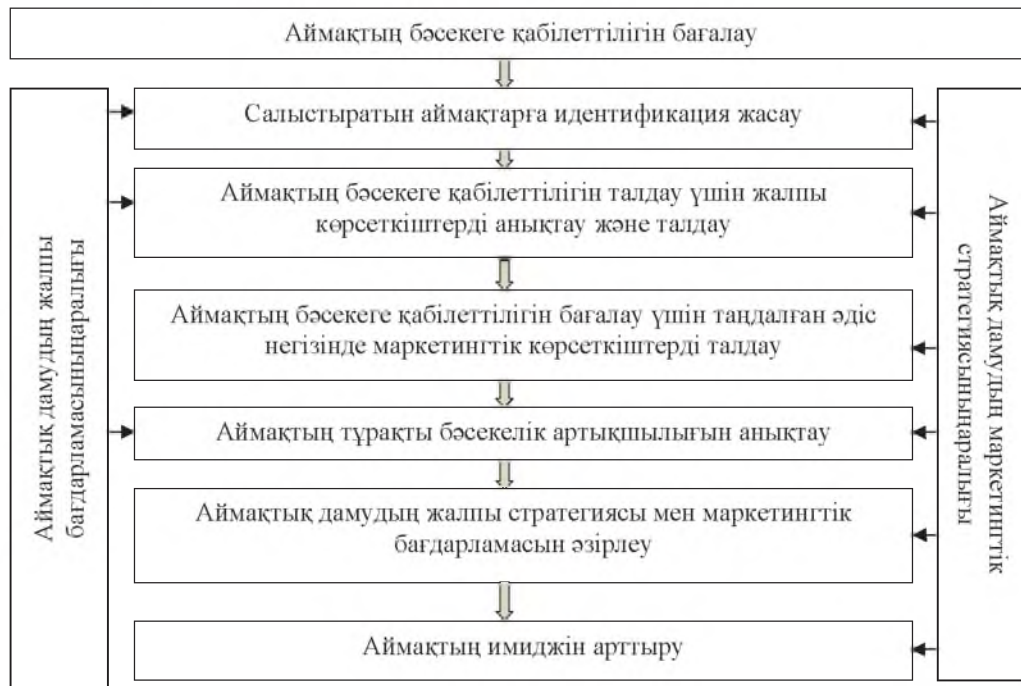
Аймақтың бәсекеге қабілеттілігін бағалау

Аймақтық дамудың жалпы бағдарламасыныңаралығы

Салыстыратын аймақтарға идентификация жасау

Аймақтың бәсекеге қабілеттілігін талдау үшін жалпы көрсеткіштерді анықтау және талдау

Аймақтың бәсекеге қабілеттілігін бағалау үшін таңдалған әдіс негізінде маркетингтік көрсеткіштерді талдау

Аймақтың тұрақты бәсекелік артықшылығын анықтау

Аймақтық дамудың жалпы стратегиясы мен маркетингтік бағдарламасын әзірлеу

Аймақтың имиджін арттыру

Аймақтық дамудың маркетингтік стратегиясыныңаралығы